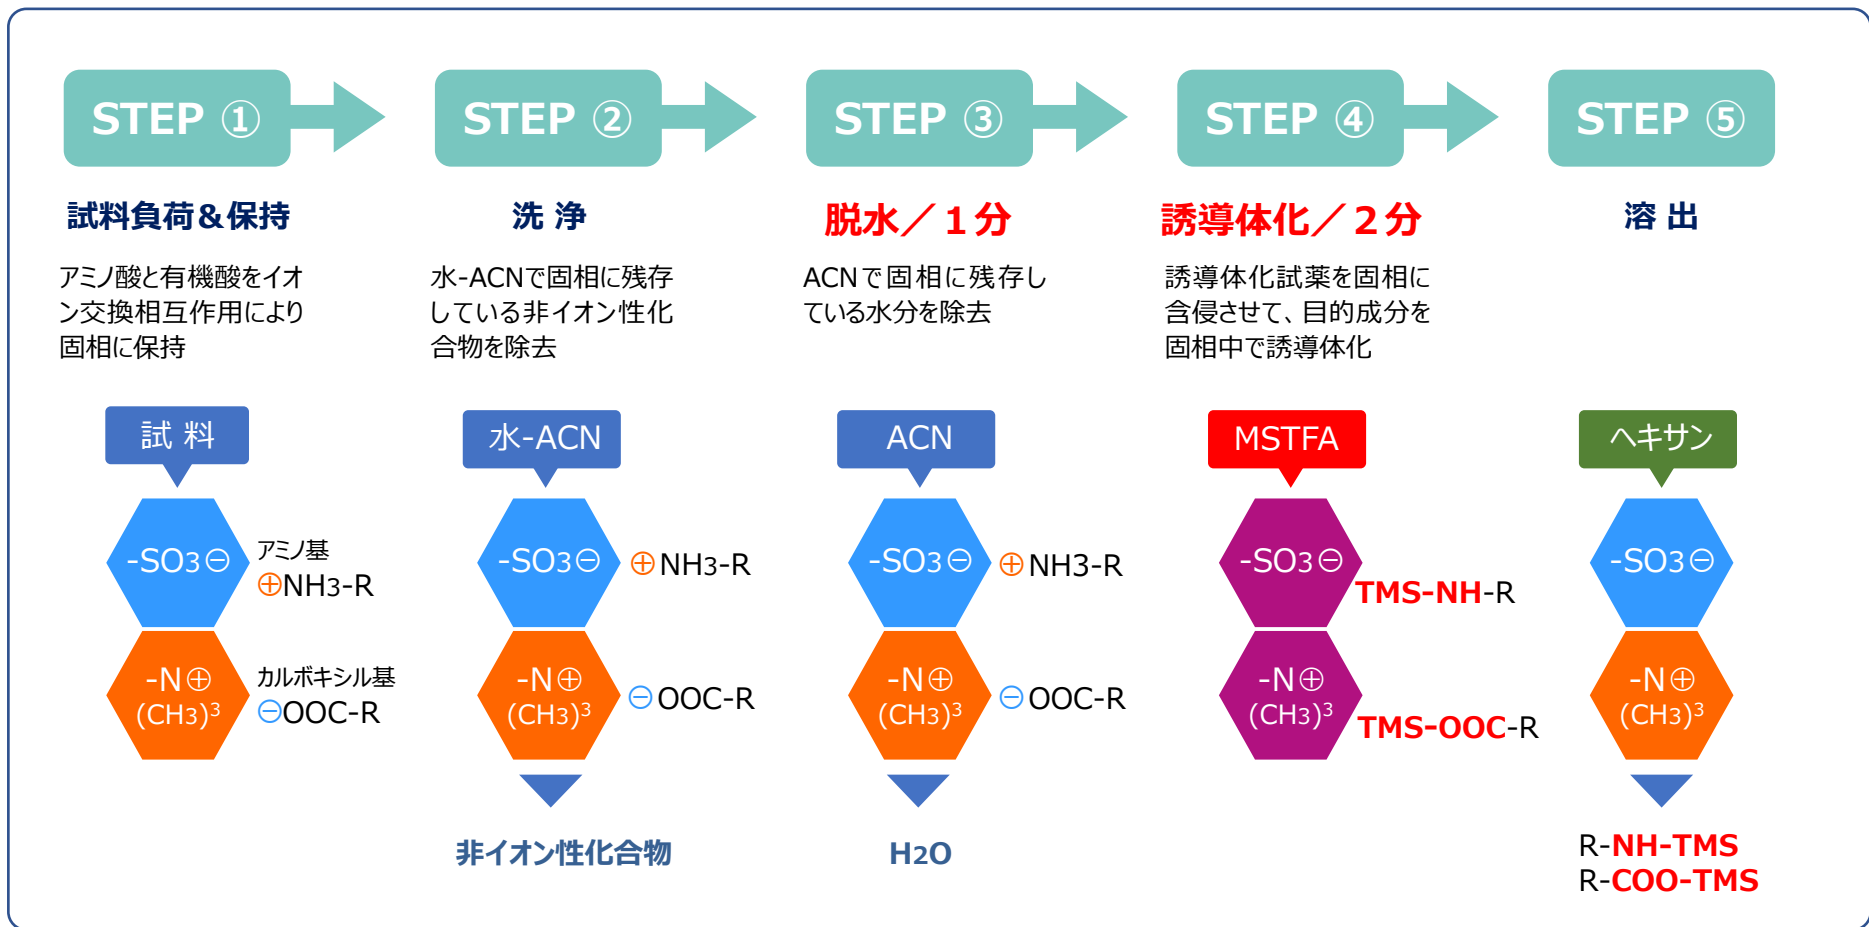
STEP ①

試料負荷＆保持

アミノ酸と有機酸をイオン交換相互作用により固相に保持

試 料

-SO3⊖

アミノ基
⊕NH3-R

-N⊕
(CH3)$^3$

カルボキシル基
⊖OOC-R

STEP ②

洗 浄

水-ACNで固相に残存している非イオン性化合物を除去

水-ACN

-SO3⊖

⊕NH3-R

-N⊕
(CH3)$^3$

⊖OOC-R

非イオン性化合物

STEP ③

脱水／１分

ACNで固相に残存している水分を除去

ACN

-SO3⊖

⊕NH3-R

-N⊕
(CH3)$^3$

⊖OOC-R

H2O

STEP ④

誘導体化／２分

誘導体化試薬を固相に含侵させて、目的成分を固相中で誘導体化

MSTFA

-SO3⊖

TMS-NH-R

-N⊕
(CH3)$^3$

TMS-OOC-R

STEP ⑤

溶 出

ヘキサン

-SO3⊖

-N⊕
(CH3)$^3$

R-NH-TMS
R-COO-TMS